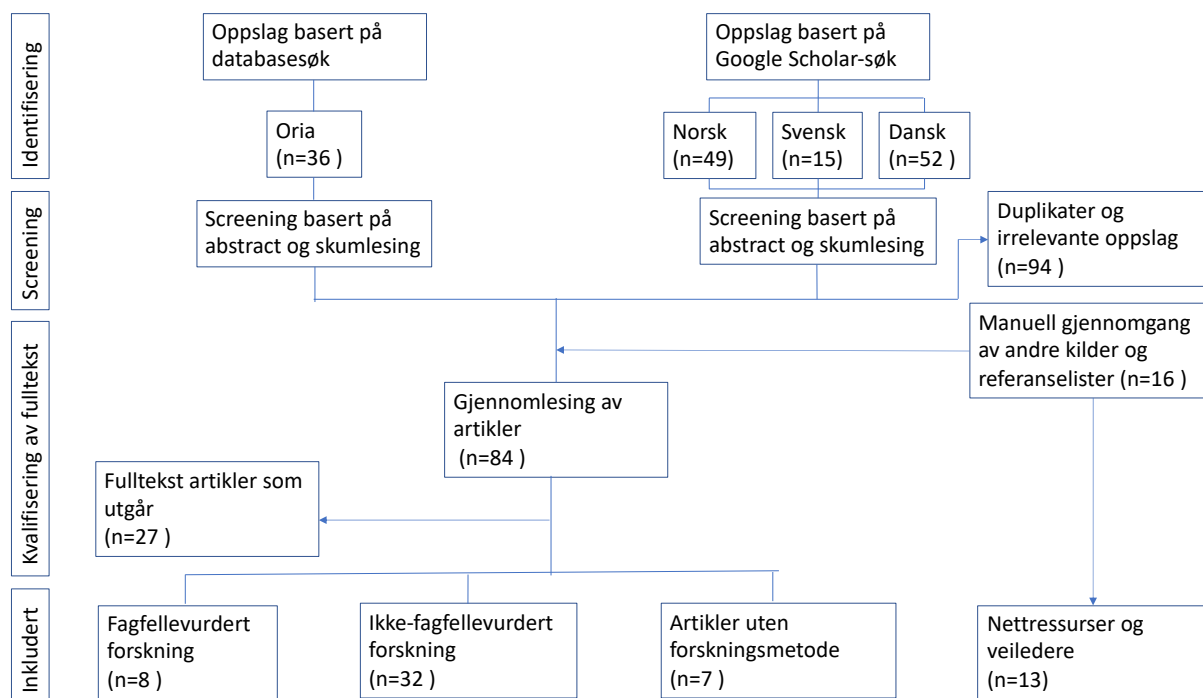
Identifisering

Oppslag basert på databasesøk

Oppslag basert på Google Scholar-søk

Oria (n=36 )

Norsk (n=49)

Svensk (n=15)

Dansk (n=52 )

Screening

Screening basert på abstract og skumlesing

Screening basert på abstract og skumlesing

Duplikater og irrelevante oppslag (n=94 )

Kvalifisering av fulltekst

Manuell gjennomgang av andre kilder og referanselister (n=16 )

Gjennomlesing av artikler (n=84 )

Fulltekst artikler som utgår (n=27 )

Inkludert

Fagfellevurdert forskning (n=8 )

Ikke-fagfellevurdert forskning (n=32 )

Artikler uten forskningsmetode (n=7 )

Nettressurser og veiledere (n=13)